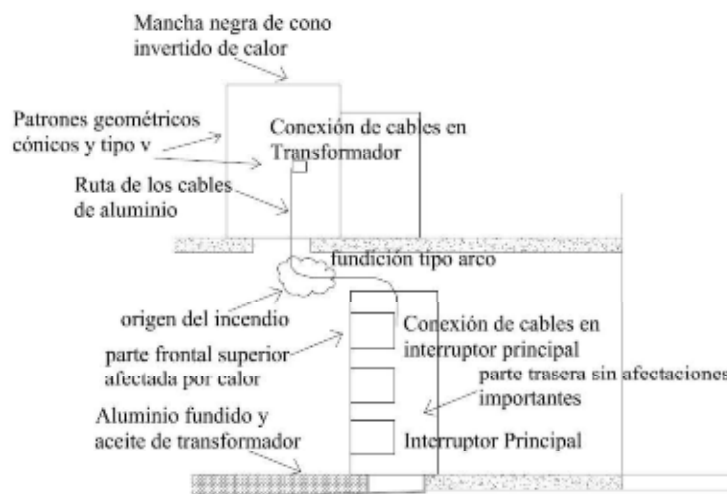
Mancha negra de cono invertido de calor

Patrones geométricos cónicos y tipo v

Conexión de cables en Transformador

Ruta de los cables de aluminio

fundición tipo arco

origen del incendio

Conexión de cables en interruptor principal

parte frontal superior afectada por calor

parte trasera sin afectaciones importantes

Aluminio fundido y aceite de transformador

Interruptor Principal